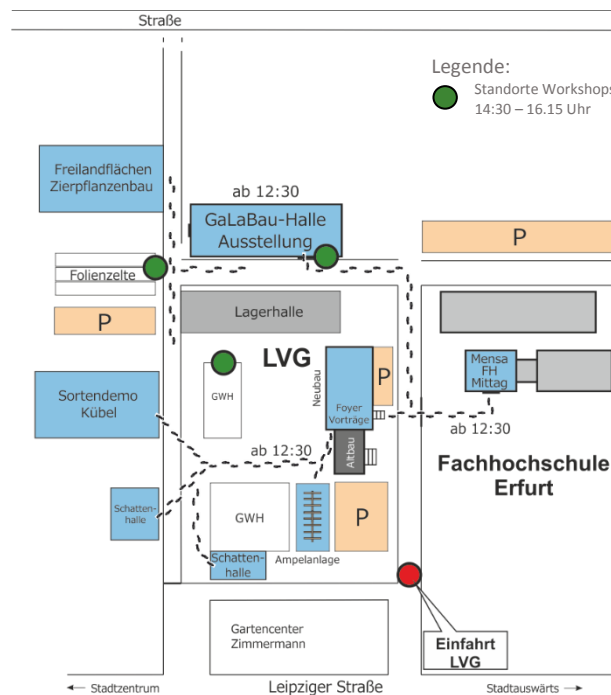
Straße

Legende:
Standorte Workshops
14:30 – 16.15 Uhr

Freilandflächen Zierpflanzenbau

ab 12:30

GaLaBau-Halle Ausstellung

P

Folienzelte

P

Lagerhalle

LVG

GWH

Neubau

P

Foyer Vorträge

Mensa FH Mittag

Sortendemo Kübel

ab 12:30

ab 12:30

Altbau

Fachhochschule Erfurt

Schattenhalle

GWH

P

Schattenhalle

Ampelanlage

Gartencenter Zimmermann

Einfahrt LVG

← Stadtzentrum

Leipziger Straße

Stadtauswärts →